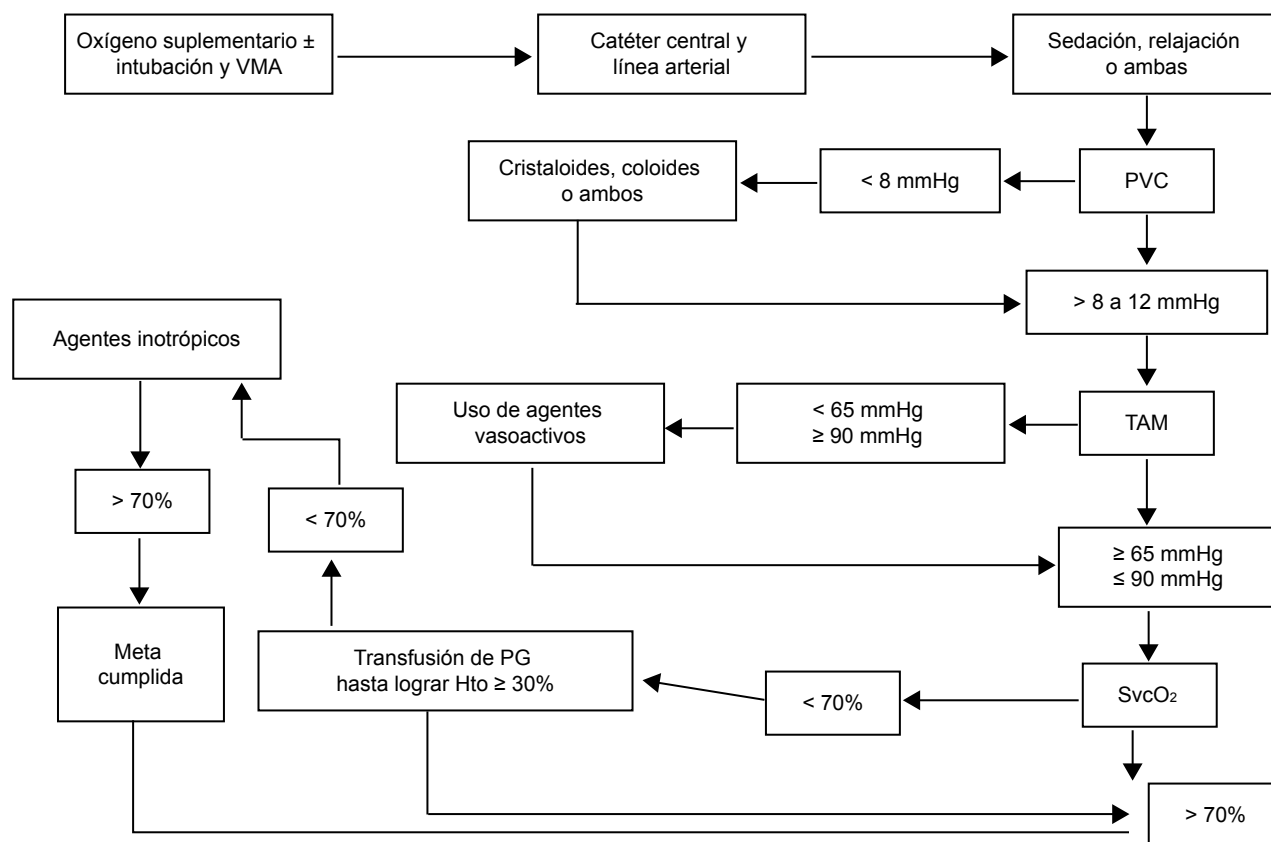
Oxígeno suplementario ± intubación y VMA

Catéter central y línea arterial

Sedación, relajación o ambas

PVC

< 8 mmHg

Cristaloides, coloides o ambos

> 8 a 12 mmHg

TAM

< 65 mmHg
≥ 90 mmHg

Uso de agentes vasoactivos

≥ 65 mmHg
≤ 90 mmHg

$SvcO_2$

< 70%

Transfusión de PG hasta lograr Hto ≥ 30%

< 70%

Agentes inotrópicos

> 70%

Meta cumplida

> 70%